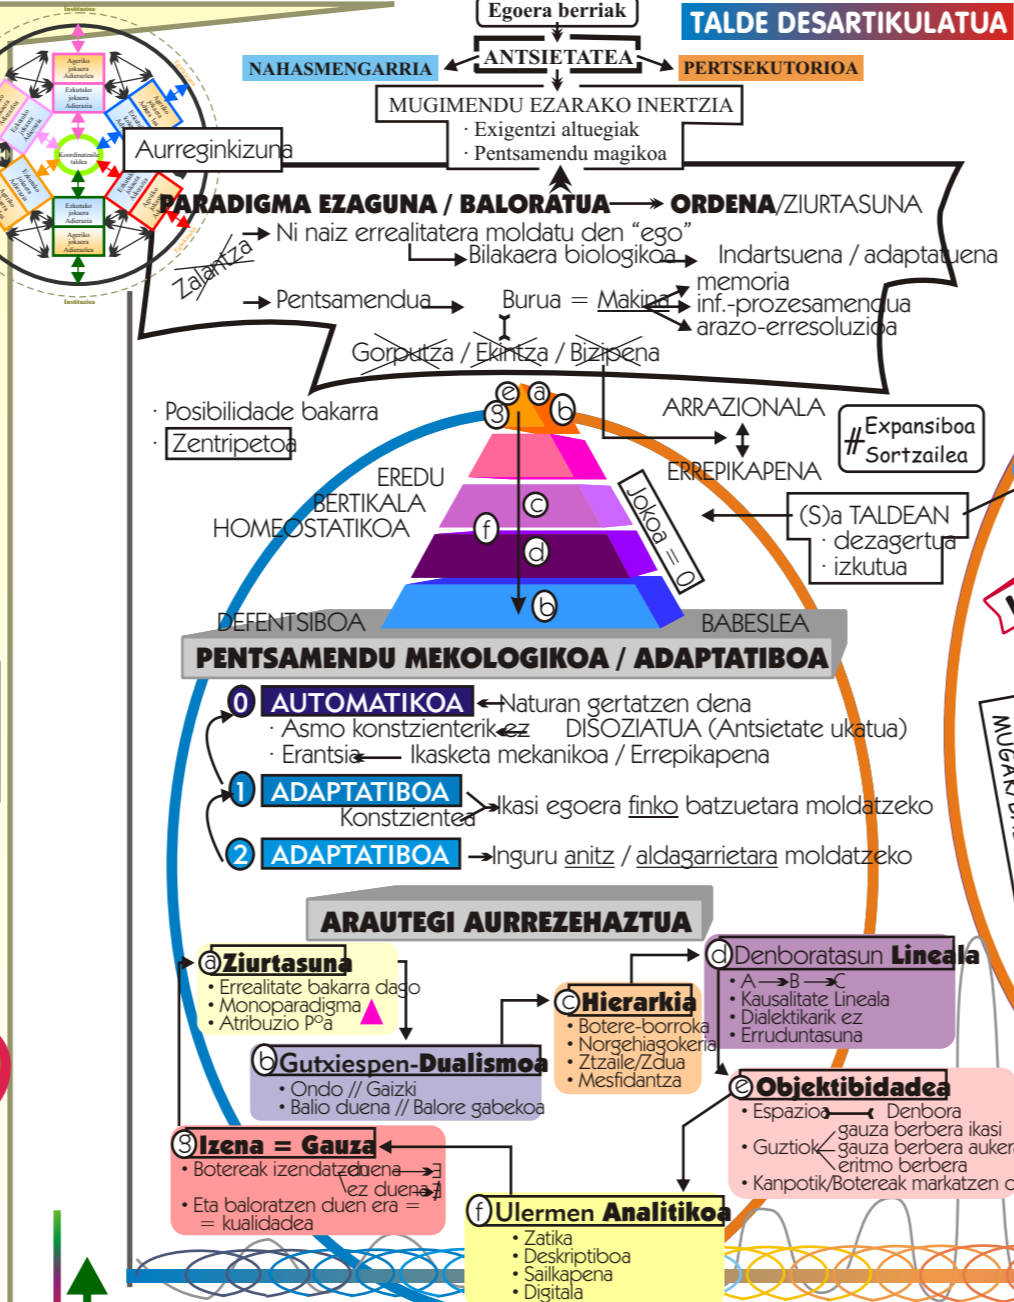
Egoera berriak

TALDE DESARTIKULATUA

NAHASMENGARRIA

ANTSIETATEA

PERTSEKUTORIOA

MUGIMENDU EZARAKO INERTZIA
· Exigentzi altuegiak
· Pentsamendu magikoa

Aurreginkizuna

PARADIGMA EZAGUNA / BALORATUA → ORDENA/ZIURTASUNA

Zalantza

→ Ni naiz errealitatera moldatu den "ego"
→ Bilakaera biologikoa → Indartsuena / adaptatuena

→ Pentsamendua → Burua = Makina → memoria → inf.-prozesamendua → arazo-erresoluzioa

Gorputza / Ekintza / Bizipena

· Posibilidade bakarra
· Zentripetoa

ARRAZIONALA
ERREPIKAPENA

#Expansiboa Sortzailea

EREDU BERTIKALA HOMEOSTATIKOA

(S)a TALDEAN
· dezagertua
· izkutua

Jokoa = 0

e a g b c f d b

DEFENTSIBOA

BABESLEA

PENTSAMENDU MEKOLOGIKOA / ADAPTATIBOA

0 AUTOMATIKOA ← Naturan gertatzen dena
· Asmo konstzienterik ez DISOZIATUA (Antsietate ukatua)
· Erantsia ← Ikasketa mekanikoa / Errepikapena

1 ADAPTATIBOA
Konstzientea → Ikasi egoera finko batzuetara moldatzeko

2 ADAPTATIBOA → Inguru anitz / aldagarrietara moldatzeko

ARAUTEGI AURREZEHAZTUA

a Ziurtasuna
• Errealitate bakarra dago
• Monoparadigma
• Atribuzio Pºa

b Gutxiespen-Dualismoa
• Ondo // Gaizki
• Balio duena // Balore gabekoa

c Hierarkia
• Botere-borroka
• Norgehiagokeria
• Ztzaile/Zdua
• Mesfidantza

d Denboratasun Lineala
• A → B → C
• Kausalitate Lineala
• Dialektikarik ez
• Erruduntasuna

e Objektibidadea
• Espazioa — Denbora
• Guztiok gauza berbera ikasi / gauza berbera auker / eritmo berbera
• Kanpotik/Bötereak markatzen

g Izena = Gauza
• Botereak izendatzen duena → ∃
ez duena → ∄
• Eta baloratzen duen era = = kualidadea

f Ulermen Analitikoa
• Zatika
• Deskriptiboa
• Sailkapena
• Digitala

MUGAKI